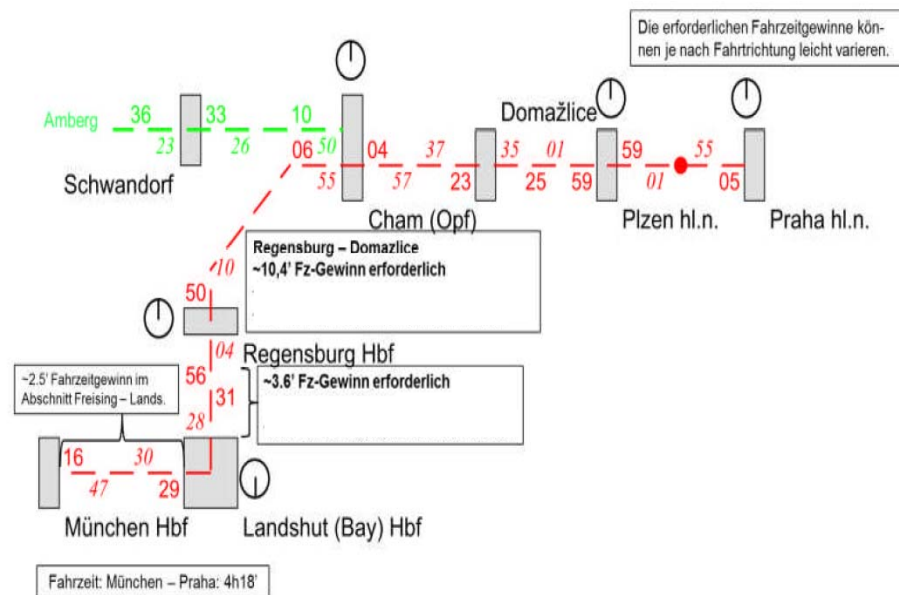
Die erforderlichen Fahrzeitgewinne können je nach Fahrtrichtung leicht variieren.

Amberg 36 23 33 26 10 50

Schwandorf

06 55 04 57 37 23 35 25 01 59 59 01 55 05

Domažlice

Cham (Opf)

Plzen hl.n.

Praha hl.n.

Regensburg – Domazlice
~10,4' Fz-Gewinn erforderlich

10

50

04

Regensburg Hbf

~2.5' Fahrzeitgewinn im Abschnitt Freising – Lands.

56 31 28

~3.6' Fz-Gewinn erforderlich

16 47 30 29

München Hbf

Landshut (Bay) Hbf

Fahrzeit: München – Praha: 4h18'